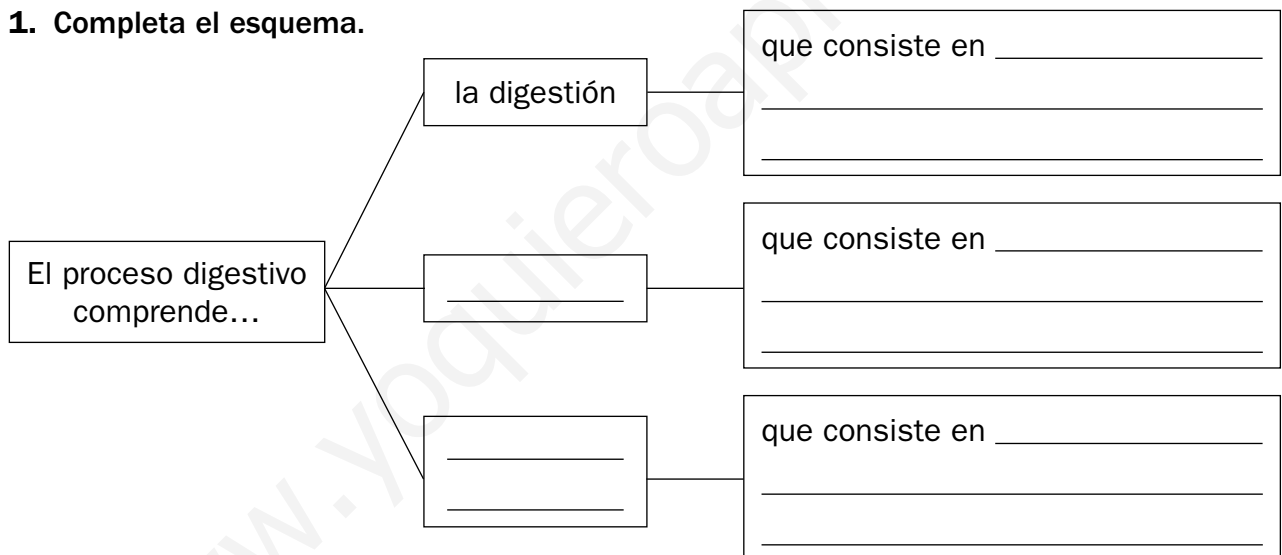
**1. Completa el esquema.**

El proceso digestivo comprende…

la digestión

que consiste en ______________

______________

______________

que consiste en ______________

______________

______________

______________

______________

que consiste en ______________

______________

______________

www.yoquieroaprobar.es